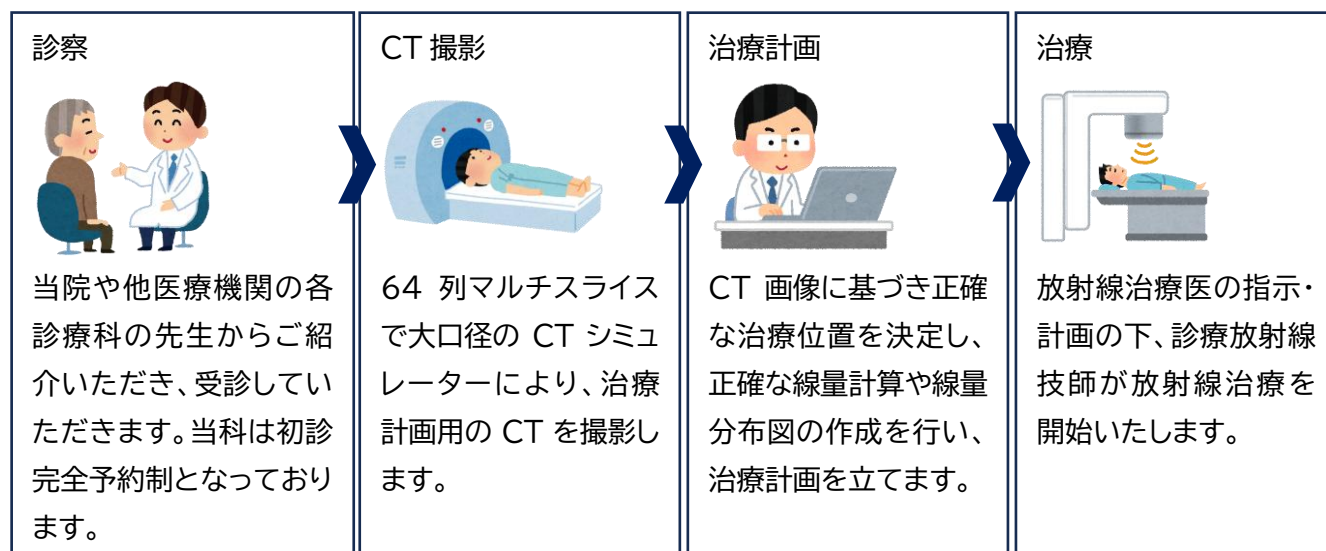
診察

当院や他医療機関の各診療科の先生からご紹介いただき、受診していただきます。当科は初診完全予約制となっております。

CT 撮影

64 列マルチスライスで大口径の CT シミュレーターにより、治療計画用の CT を撮影します。

治療計画

CT 画像に基づき正確な治療位置を決定し、正確な線量計算や線量分布図の作成を行い、治療計画を立てます。

治療

放射線治療医の指示・計画の下、診療放射線技師が放射線治療を開始いたします。